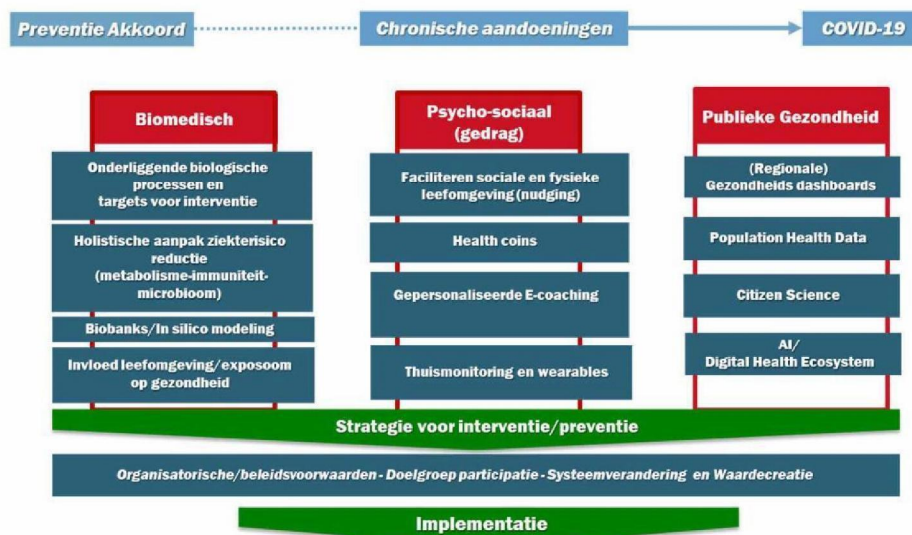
Preventie Akkoord

Chronische aandoeningen

COVID-19

Biomedisch

Onderliggende biologische processen en targets voor interventie

Holistische aanpak ziekterisico reductie (metabolisme-immuniteit-microbioom)

Biobanks/In silico modeling

Invloed leefomgeving/exposoom op gezondheid

Psycho-sociaal (gedrag)

Faciliteren sociale en fysieke leefomgeving (nudging)

Health coins

Gepersonaliseerde E-coaching

Thuismonitoring en wearables

Publieke Gezondheid

(Regionale) Gezondheids dashboards

Population Health Data

Citizen Science

AI/ Digital Health Ecosystem

Strategie voor interventie/preventie

Organisatorische/beleidsvoorwaarden - Doelgroep participatie - Systeemverandering en Waardecreatie

Implementatie